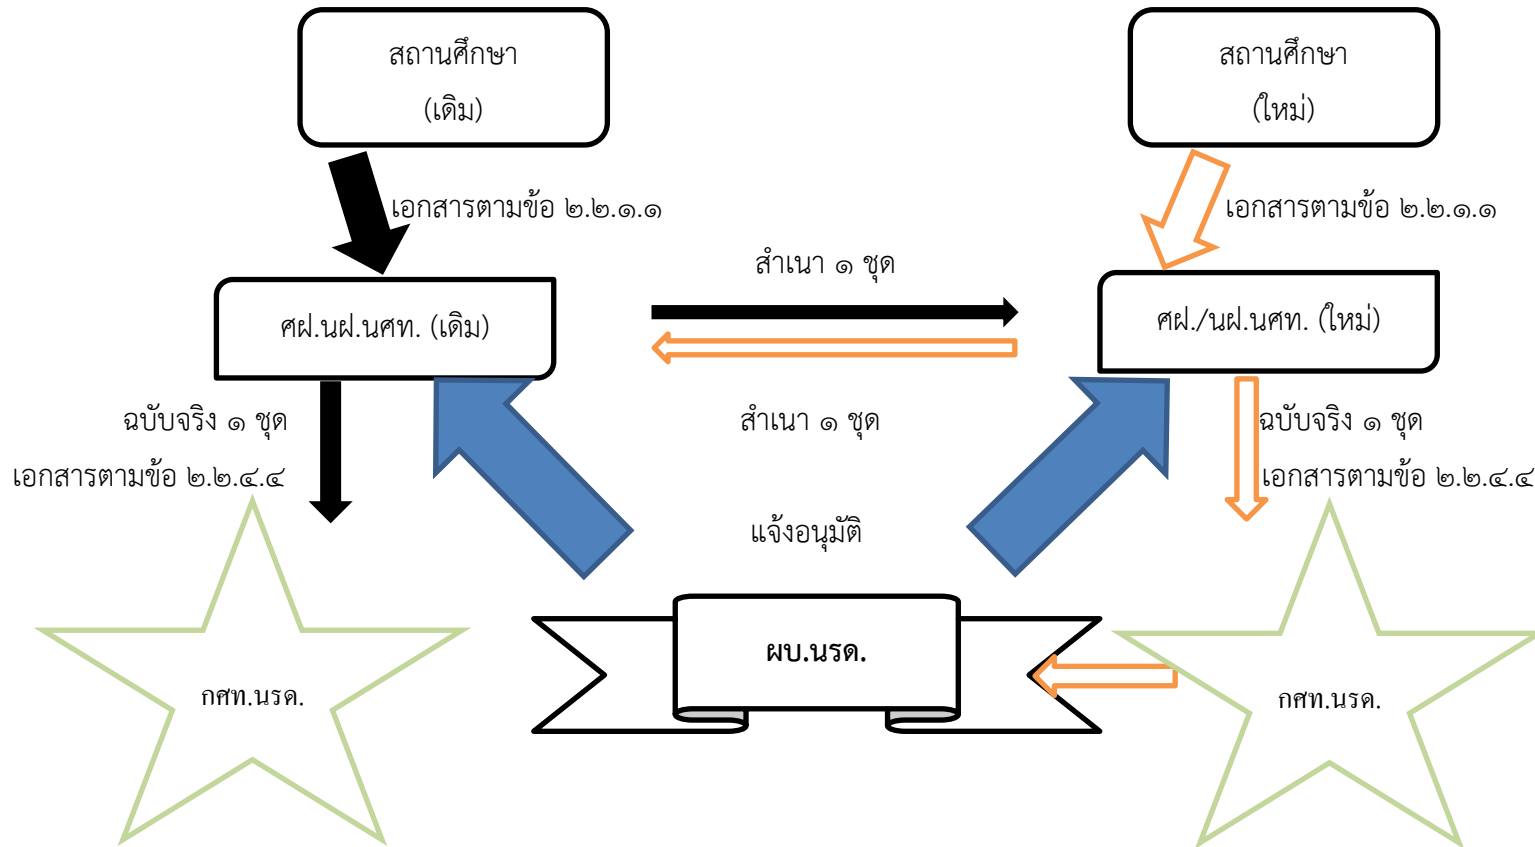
สถานศึกษา
(เดิม)

สถานศึกษา
(ใหม่)

เอกสารตามข้อ ๒.๒.๑.๑

เอกสารตามข้อ ๒.๒.๑.๑

สำเนา ๑ ชุด

ศฝ.นฝ.นศท. (เดิม)

ศฝ./นฝ.นศท. (ใหม่)

ฉบับจริง ๑ ชุด
เอกสารตามข้อ ๒.๒.๔.๔

สำเนา ๑ ชุด

ฉบับจริง ๑ ชุด
เอกสารตามข้อ ๒.๒.๔.๔

แจ้งอนุมัติ

กศท.นรด.

ผบ.นรด.

กศท.นรด.